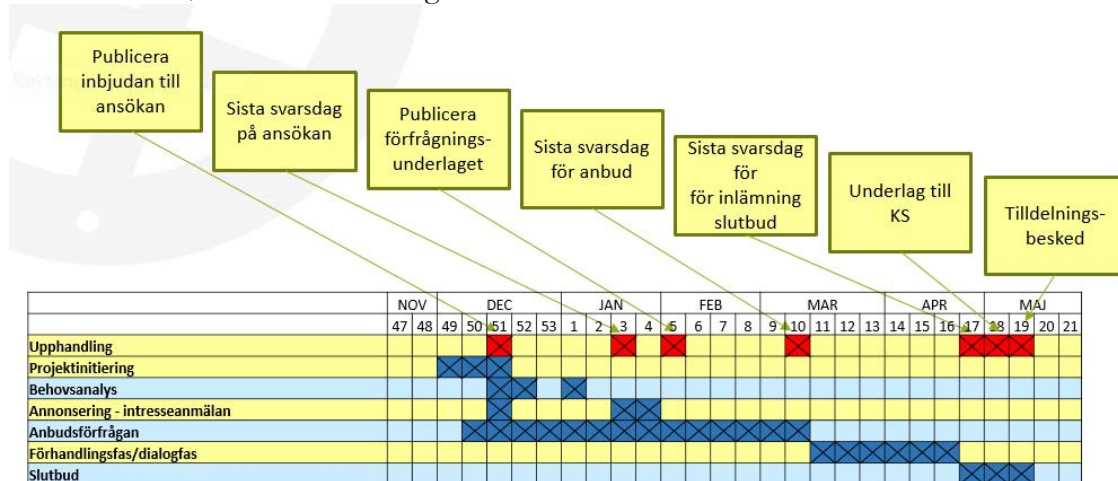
Publicera inbjudan till ansökan

Sista svarsdag på ansökan

Publicera förfrågningsunderlaget

Sista svarsdag för anbud

Sista svarsdag för för inlämning slutbud

Underlag till KS

Tilldelningsbesked

| | NOV | | DEC | | | | | JAN | | | | FEB | | | | MAR | | | | | APR | | | | MAJ | | | | |
|---|---|---|---|---|---|---|---|---|---|---|---|---|---|---|---|---|---|---|---|---|---|---|---|---|---|---|---|---|---|
| | 47 | 48 | 49 | 50 | 51 | 52 | 53 | 1 | 2 | 3 | 4 | 5 | 6 | 7 | 8 | 9 | 10 | 11 | 12 | 13 | 14 | 15 | 16 | 17 | 18 | 19 | 20 | 21 |
| Upphandling | | | | | | | | | | | | | | | | | | | | | | | | | | | | |
| Projektinitiering | | | | | | | | | | | | | | | | | | | | | | | | | | | | |
| Behovsanalys | | | | | | | | | | | | | | | | | | | | | | | | | | | | |
| Annonsering - intresseanmälan | | | | | | | | | | | | | | | | | | | | | | | | | | | | |
| Anbudsförfrågan | | | | | | | | | | | | | | | | | | | | | | | | | | | | |
| Förhandlingsfas/dialogfas | | | | | | | | | | | | | | | | | | | | | | | | | | | | |
| Slutbud | | | | | | | | | | | | | | | | | | | | | | | | | | | | |